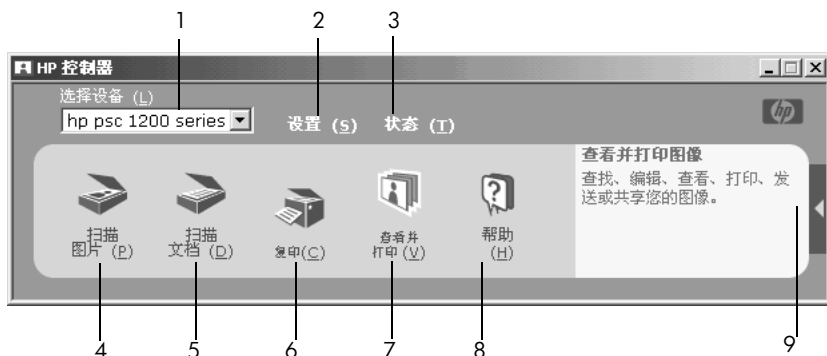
1 2 3

HP 控制器

选择设备 (L)

hp psc 1200 series

设置 (S) 状态 (T)

hp

扫描
图片 (P)

扫描
文档 (D)

复印(C)

查看并
打印 (V)

帮助
(H)

查看并打印图像

查找、编辑、查看、打印、发送或共享您的图像。

4 5 6 7 8 9